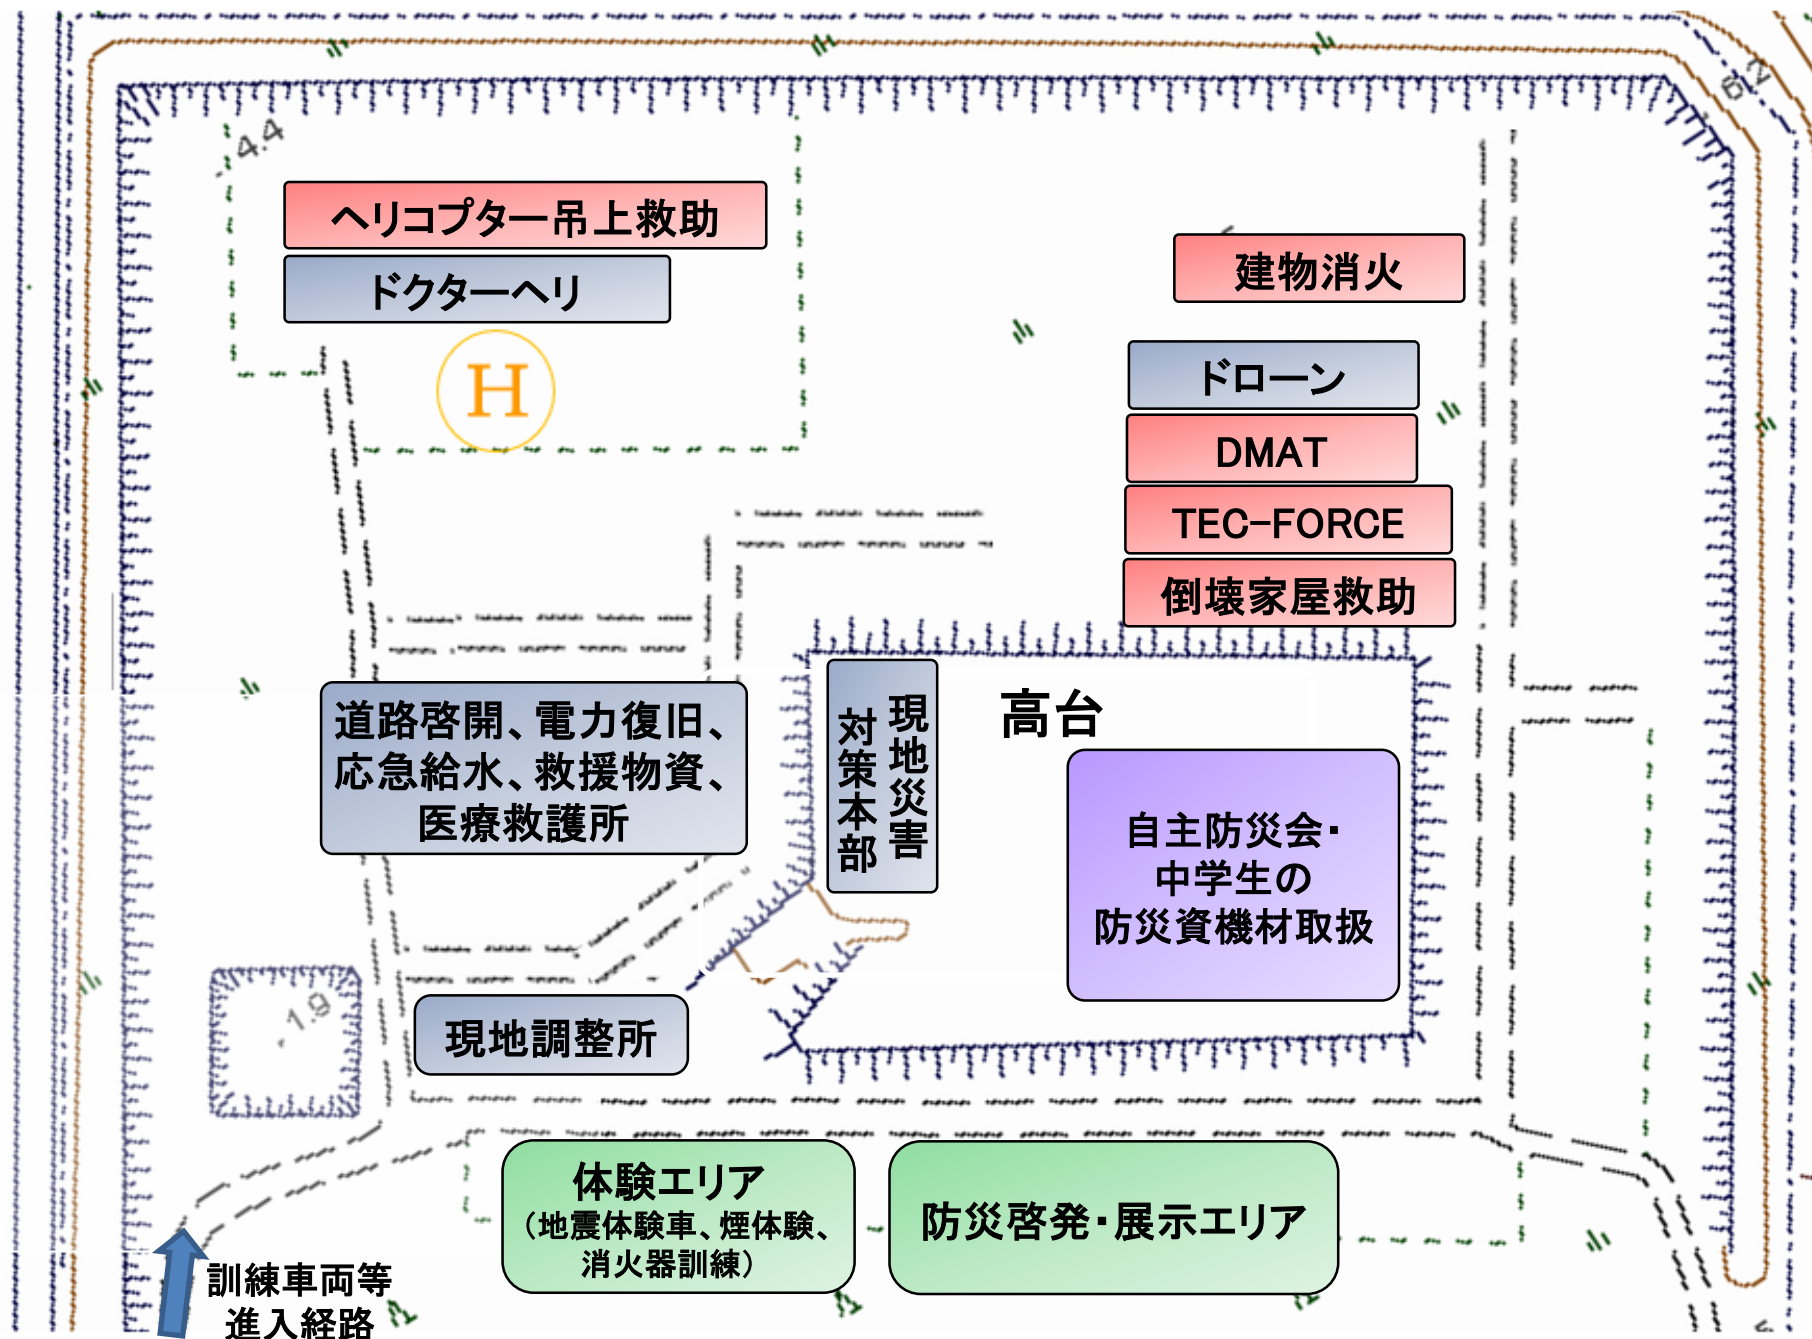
4.4

ヘリコプター吊上救助

ドクターヘリ

H

建物消火

ドローン

DMAT

TEC-FORCE

倒壊家屋救助

道路啓開、電力復旧、応急給水、救援物資、医療救護所

現地災害対策本部

高台

自主防災会・中学生の防災資機材取扱

1.9

現地調整所

体験エリア
(地震体験車、煙体験、消火器訓練)

防災啓発・展示エリア

訓練車両等進入経路

6.2